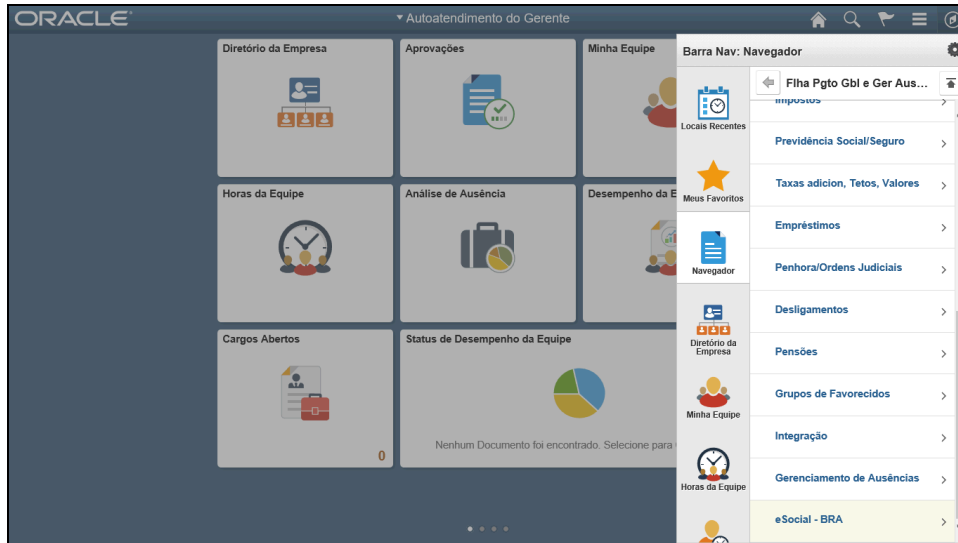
ORACLE

▾ Autoatendimento do Gerente

Diretório da Empresa

Aprovações

Minha Equipe

Horas da Equipe

Análise de Ausência

Desempenho da E

Cargos Abertos

0

Status de Desempenho da Equipe

Nenhum Documento foi encontrado. Selecione para

Barra Nav: Navegador

Flha Pgto Gbl e Ger Aus...

Locais Recentes

Meus Favoritos

Navegador

Diretório da Empresa

Minha Equipe

Horas da Equipe

Impostos

Previdência Social/Seguro

Taxas adicion, Tetos, Valores

Empréstimos

Penhora/Ordens Judiciais

Desligamentos

Pensões

Grupos de Favorecidos

Integração

Gerenciamento de Ausências

eSocial - BRA